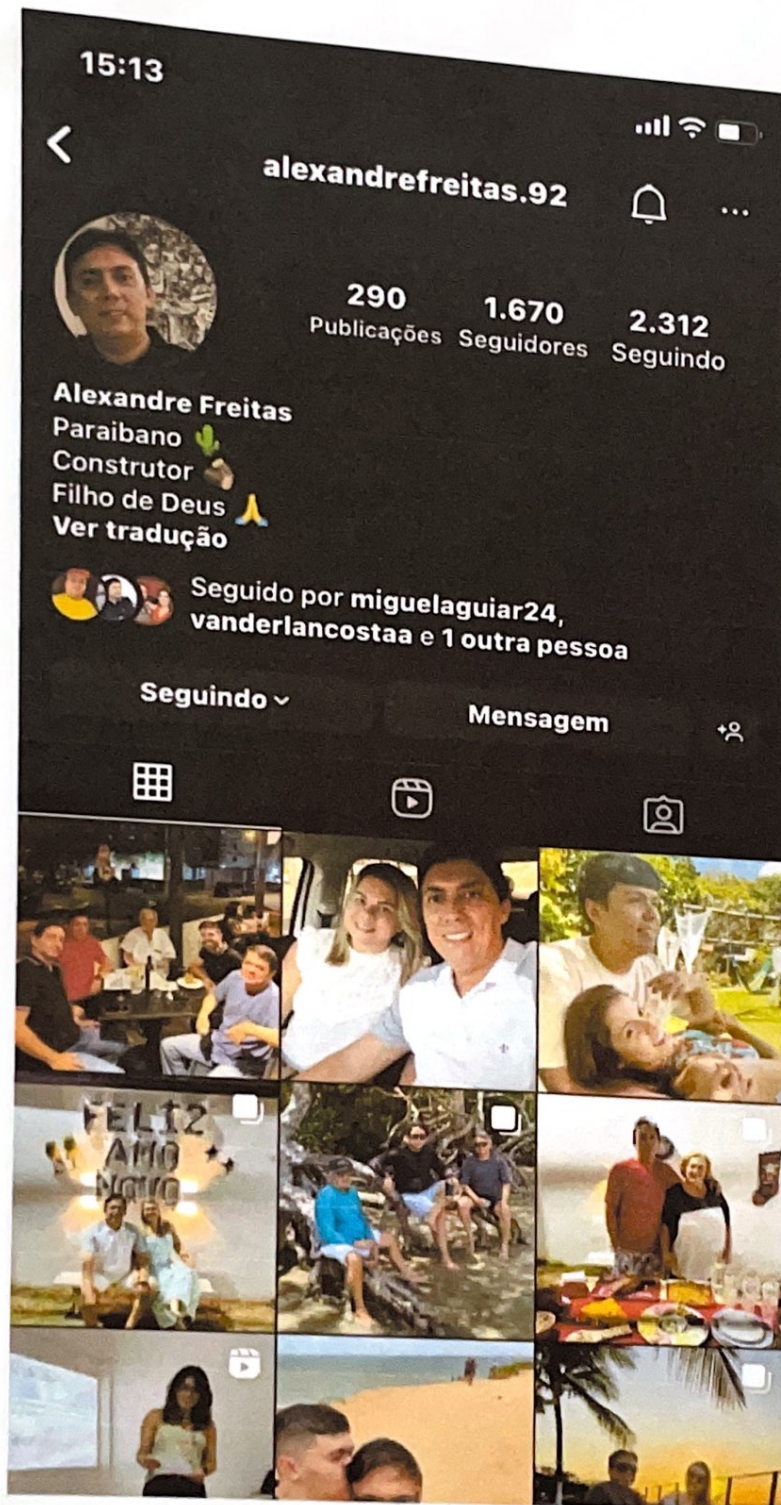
15:13

alexandrefreitas.92

290
Publicações

1.670
Seguidores

2.312
Seguindo

Alexandre Freitas
Paraibano 🌵
Construtor 🪨
Filho de Deus 🙏
Ver tradução

Seguido por miguelaguiar24, vanderlancostaa e 1 outra pessoa

Seguindo

Mensagem

FELIZ
ANO
NOVO